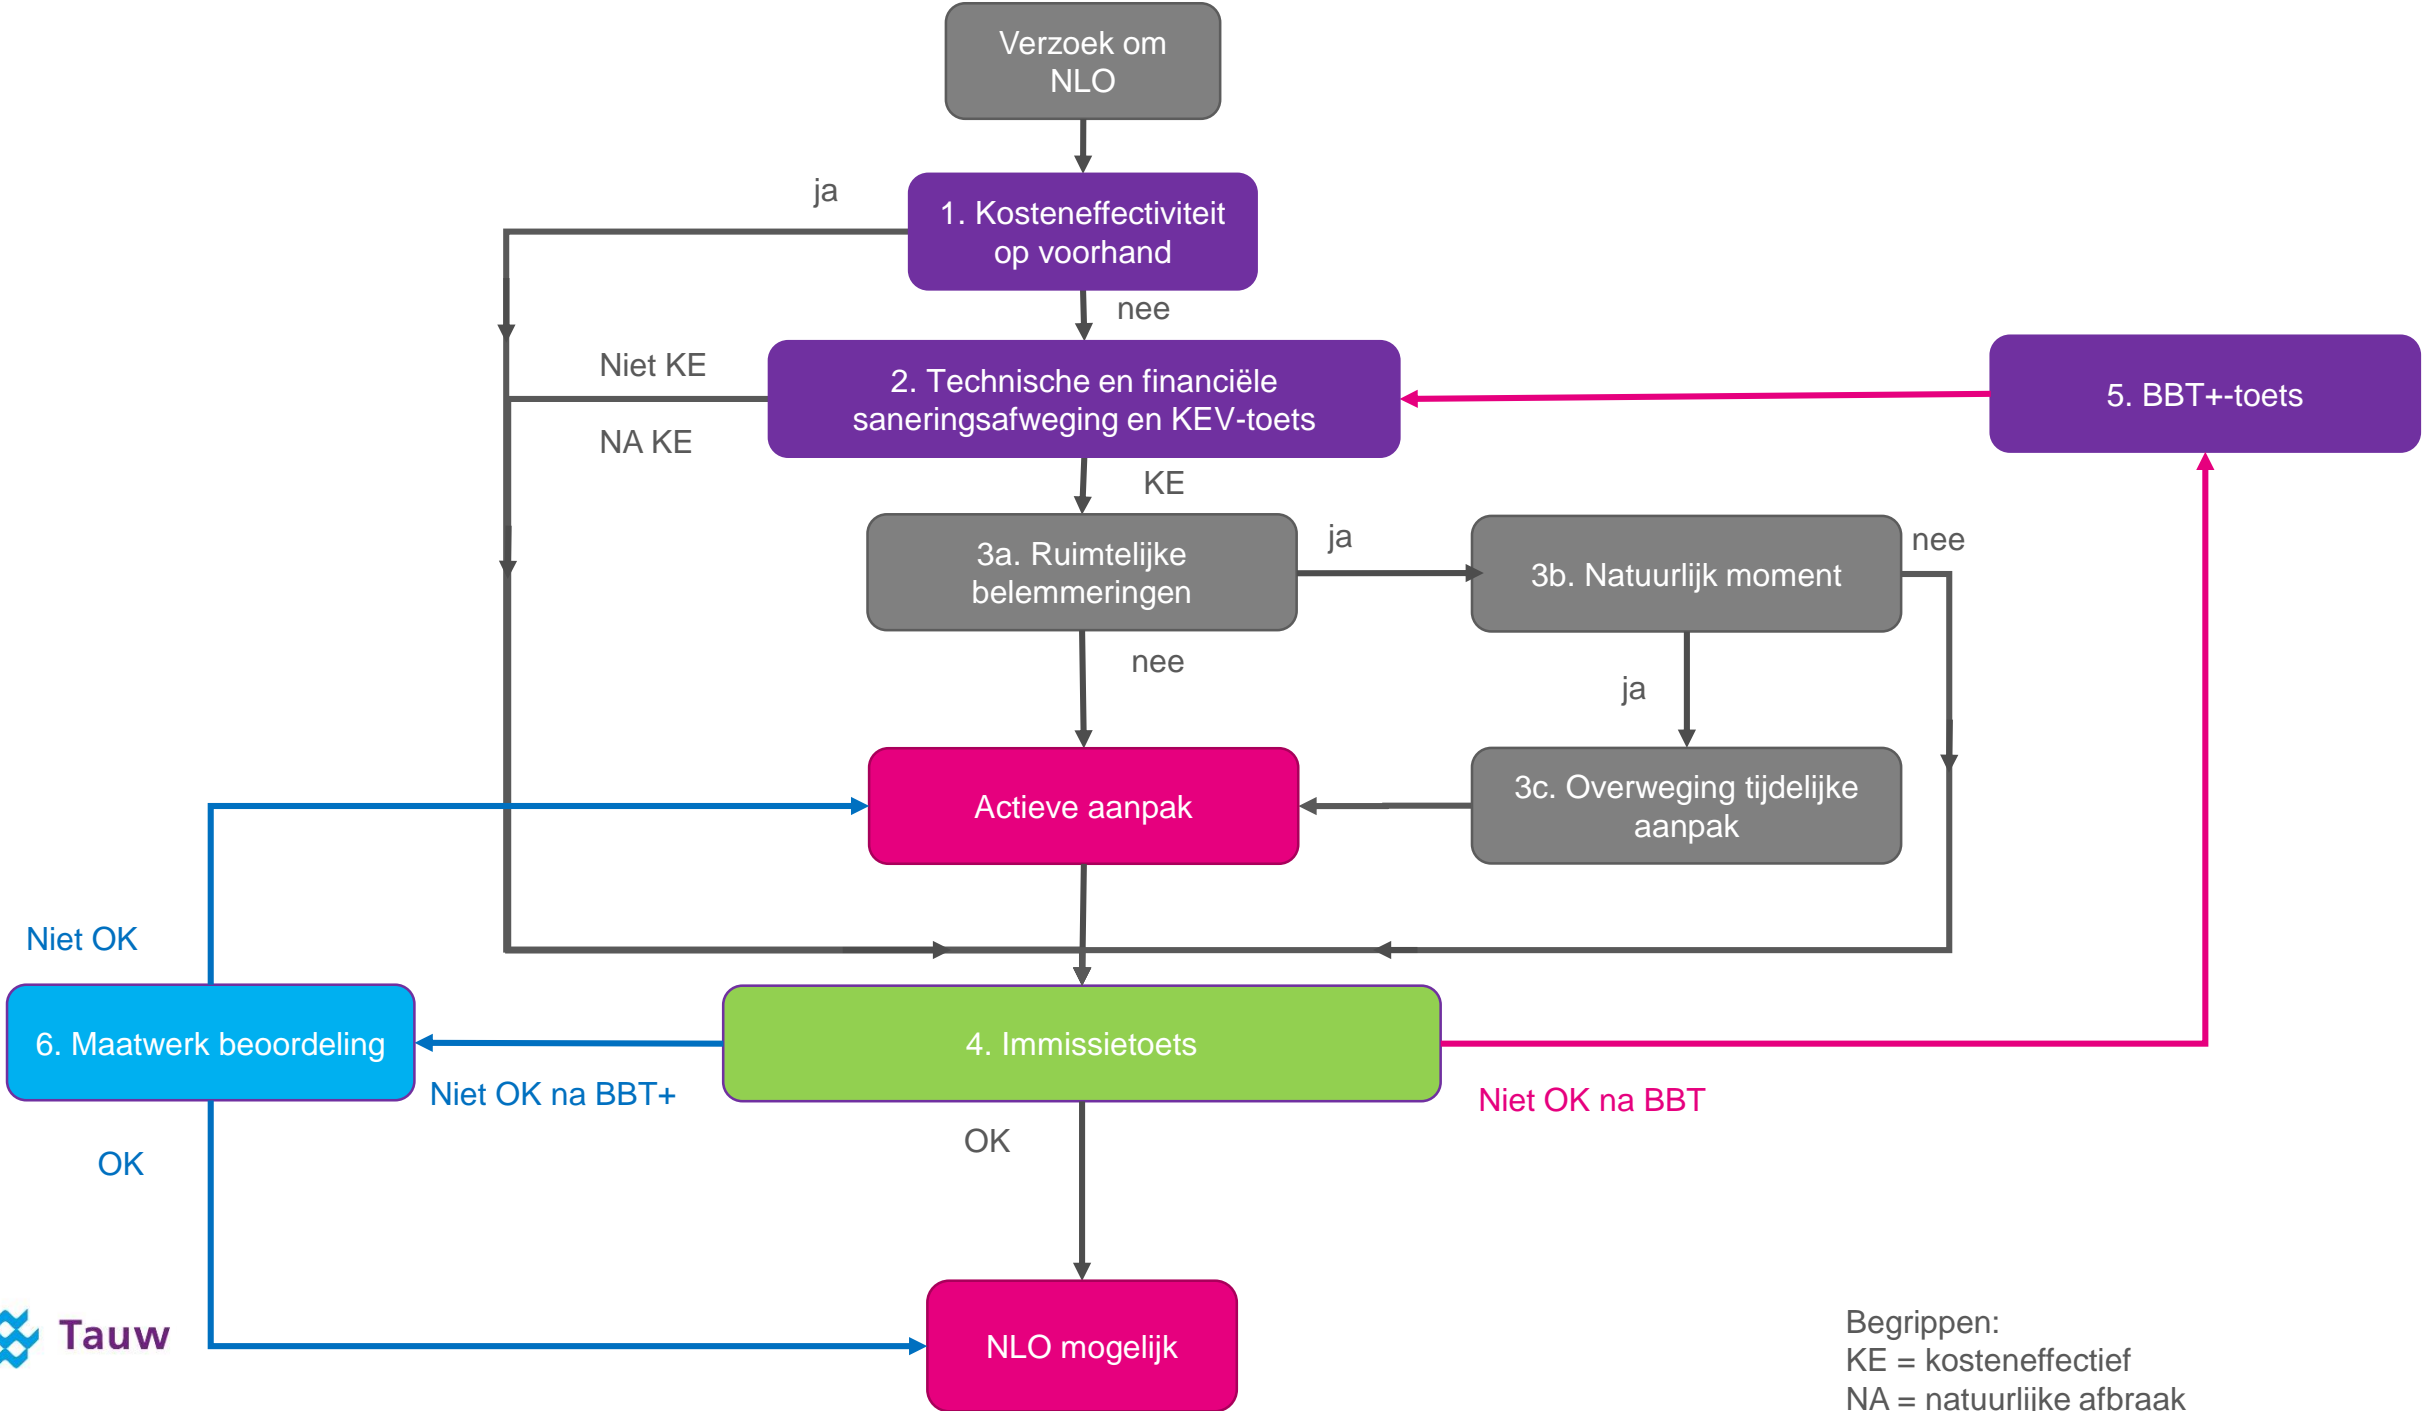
Verzoek om NLO

ja

1. Kosteneffectiviteit op voorhand

nee

Niet KE

2. Technische en financiële saneringsafweging en KEV-toets

5. BBT+-toets

NA KE

KE

3a. Ruimtelijke belemmeringen

ja

3b. Natuurlijk moment

nee

nee

ja

Actieve aanpak

3c. Overweging tijdelijke aanpak

Niet OK

6. Maatwerk beoordeling

4. Immissietoets

Niet OK na BBT+

Niet OK na BBT

OK

OK

Tauw

NLO mogelijk

Begrippen:
KE = kosteneffectief
NA = natuurlijke afbraak